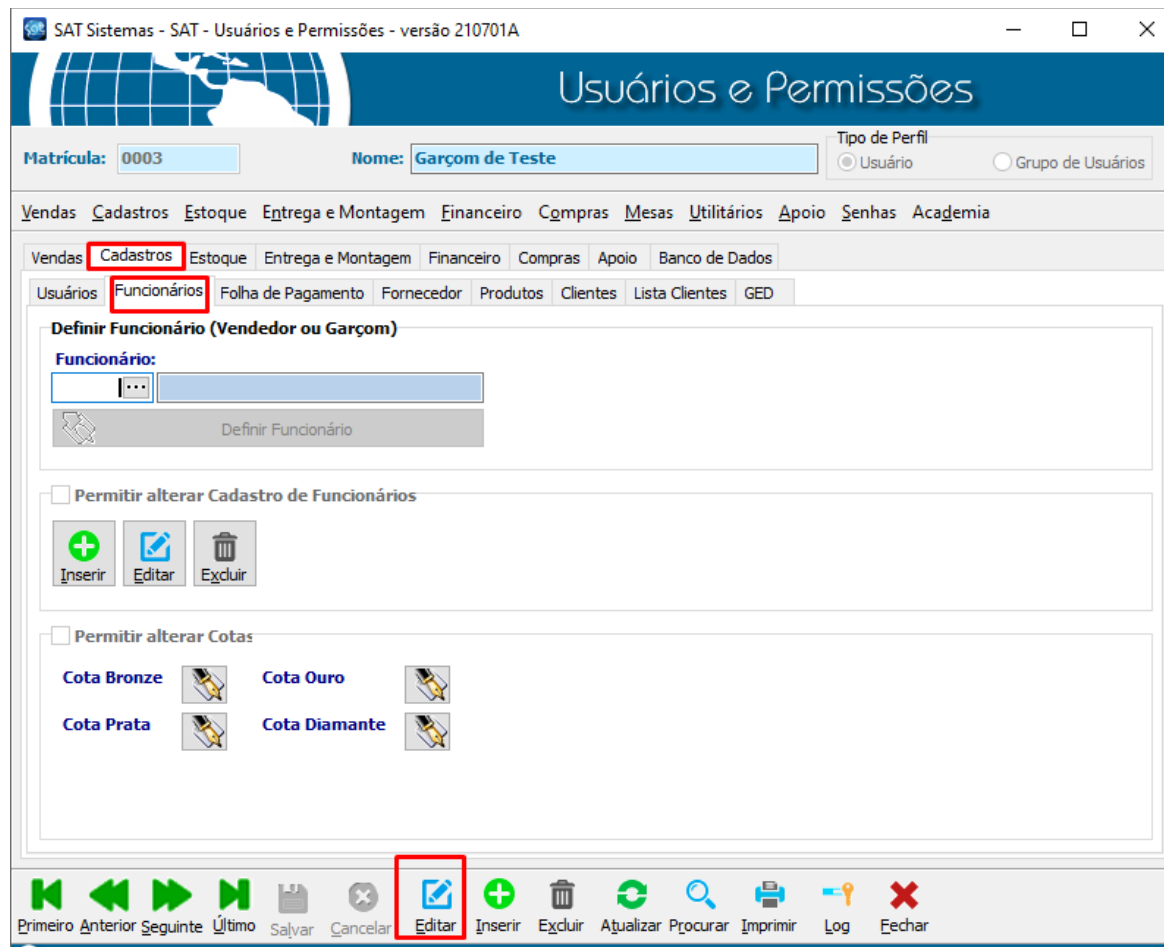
SAT Sistemas - SAT - Usuários e Permissões - versão 210701A

Usuários e Permissões

Matrícula: 0003

Nome: Garçom de Teste

Tipo de Perfil
Usuário
Grupo de Usuários

Vendas Cadastros Estoque Entrega e Montagem Financeiro Compras Mesas Utilitários Apoio Senhas Academia

Vendas Cadastros Estoque Entrega e Montagem Financeiro Compras Apoio Banco de Dados

Usuários Funcionários Folha de Pagamento Fornecedor Produtos Clientes Lista Clientes GED

Definir Funcionário (Vendedor ou Garçom)

Funcionário:

Definir Funcionário

Permitir alterar Cadastro de Funcionários

Inserir Editar Excluir

Permitir alterar Cotas

Cota Bronze
Cota Ouro
Cota Prata
Cota Diamante

Primeiro Anterior Seguinte Último Salvar Cancelar Editar Inserir Excluir Atualizar Procurar Imprimir Log Fechar